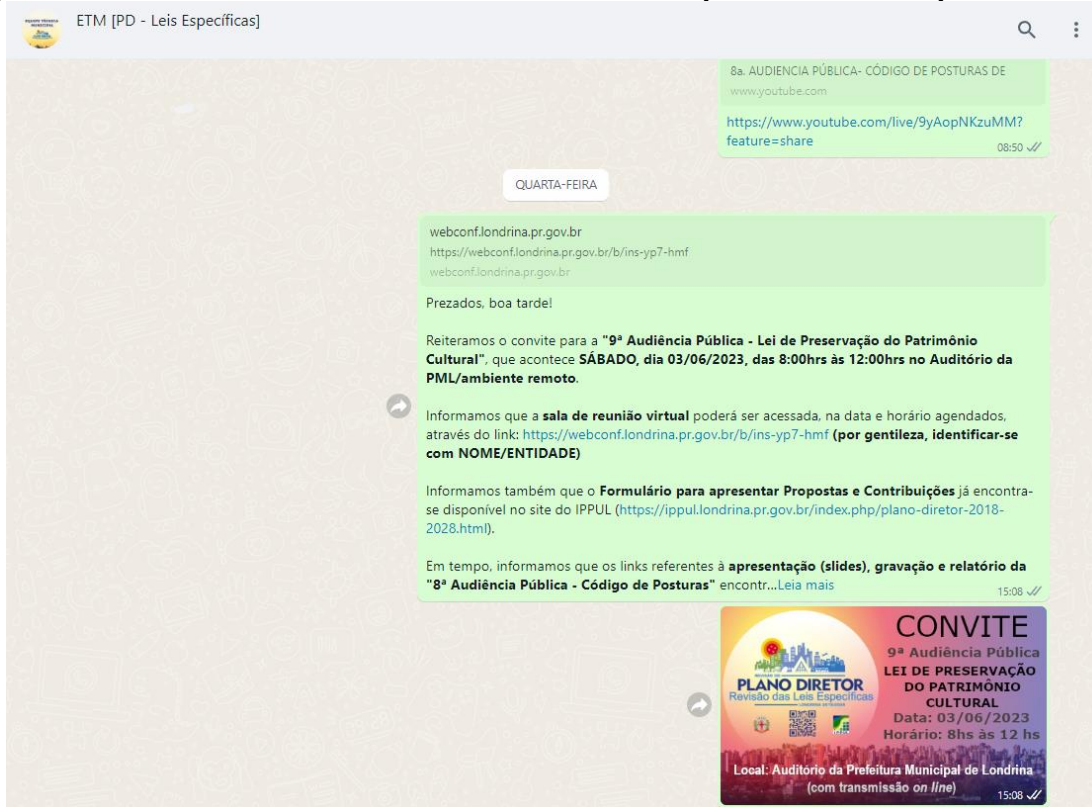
ETM [PD - Leis Específicas]

8a. AUDIENCIA PÚBLICA- CÓDIGO DE POSTURAS DE
www.youtube.com

https://www.youtube.com/live/9yAopNKzuMM?feature=share
08:50

QUARTA-FEIRA

webconf.londrina.pr.gov.br
https://webconf.londrina.pr.gov.br/b/ins-yp7-hmf
webconf.londrina.pr.gov.br

Prezados, boa tarde!

Reiteramos o convite para a "9ª Audiência Pública - Lei de Preservação do Patrimônio Cultural", que acontece SÁBADO, dia 03/06/2023, das 8:00hrs às 12:00hrs no Auditório da PML/ambiente remoto.

Informamos que a sala de reunião virtual poderá ser acessada, na data e horário agendados, através do link: https://webconf.londrina.pr.gov.br/b/ins-yp7-hmf (por gentileza, identificar-se com NOME/ENTIDADE)

Informamos também que o Formulário para apresentar Propostas e Contribuições já encontra-se disponível no site do IPPUL (https://ippul.londrina.pr.gov.br/index.php/plano-diretor-2018-2028.html).

Em tempo, informamos que os links referentes à apresentação (slides), gravação e relatório da "8ª Audiência Pública - Código de Posturas" encontr...Leia mais
15:08

CONVITE
9ª Audiência Pública
LEI DE PRESERVAÇÃO DO PATRIMÔNIO CULTURAL
Data: 03/06/2023
Horário: 8hs às 12 hs
PLANO DIRETOR
Revisão das Leis Específicas
Local: Auditório da Prefeitura Municipal de Londrina
(com transmissão on line)
15:08